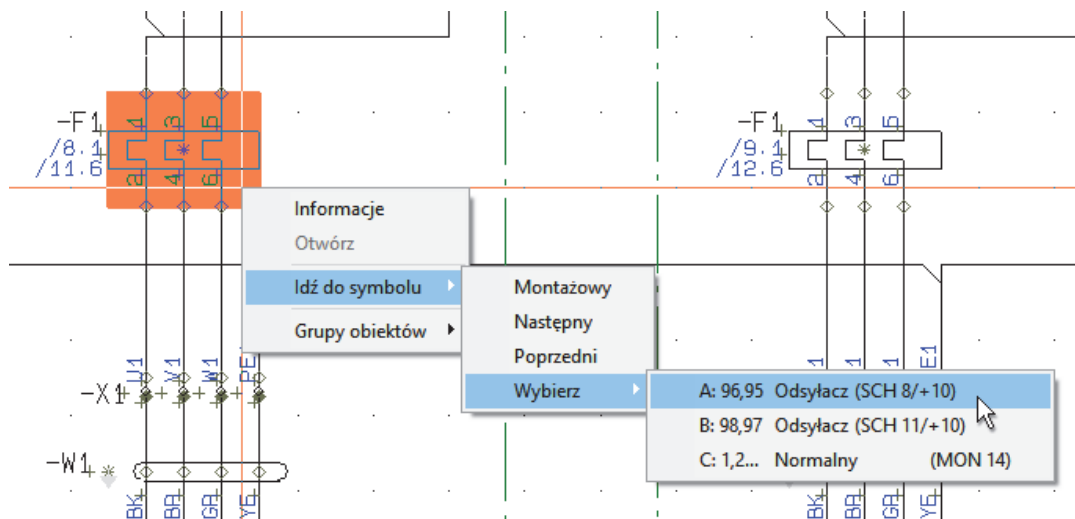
-F1
/8.1
/11.6
1
3
5
2
4
6

-F1
/9.1
/12.6
1
3
5
2
4
6

Informacje
Otwórz
Idź do symbolu
Grupy obiektów

Montażowy
Następny
Poprzedni
Wybierz

A: 96,95 Odsyłacz (SCH 8/+10)
B: 98,97 Odsyłacz (SCH 11/+10)
C: 1,2... Normalny (MON 14)

-X1
U1
V1
W1
PE

-W1
BK
BR
GR
YE

1
1
1
E1
BK
BR
GR
YE